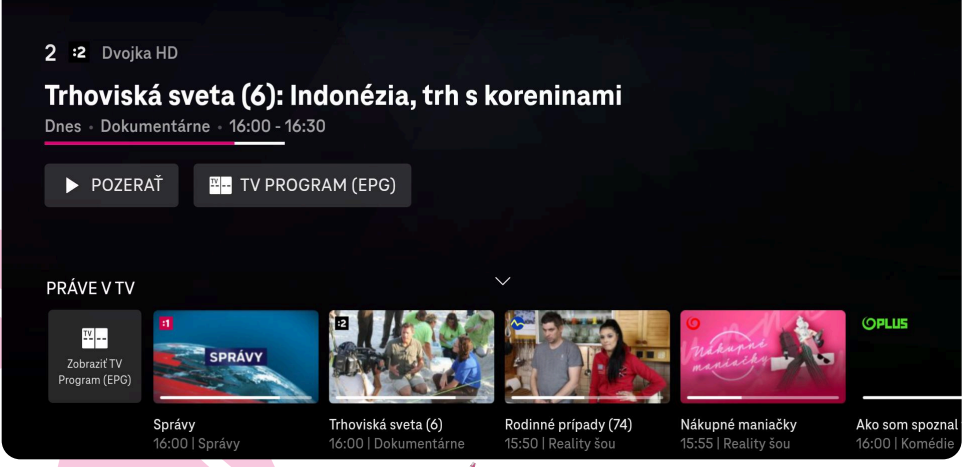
2 :2 Dvojka HD

Trhoviská sveta (6): Indonézia, trh s koreninami

Dnes • Dokumentárne • 16:00 - 16:30

POZERAŤ

TV PROGRAM (EPG)

PRÁVE V TV

Zobraziť TV Program (EPG)

:1
SPRÁVY
Správy
16:00 | Správy

:2
Trhoviská sveta (6)
16:00 | Dokumentárne

Rodinné prípady (74)
15:50 | Reality šou

Nákupné maniačky
Nákupné maniačky
15:55 | Reality šou

PLUS
Ako som spoznal
16:00 | Komédie